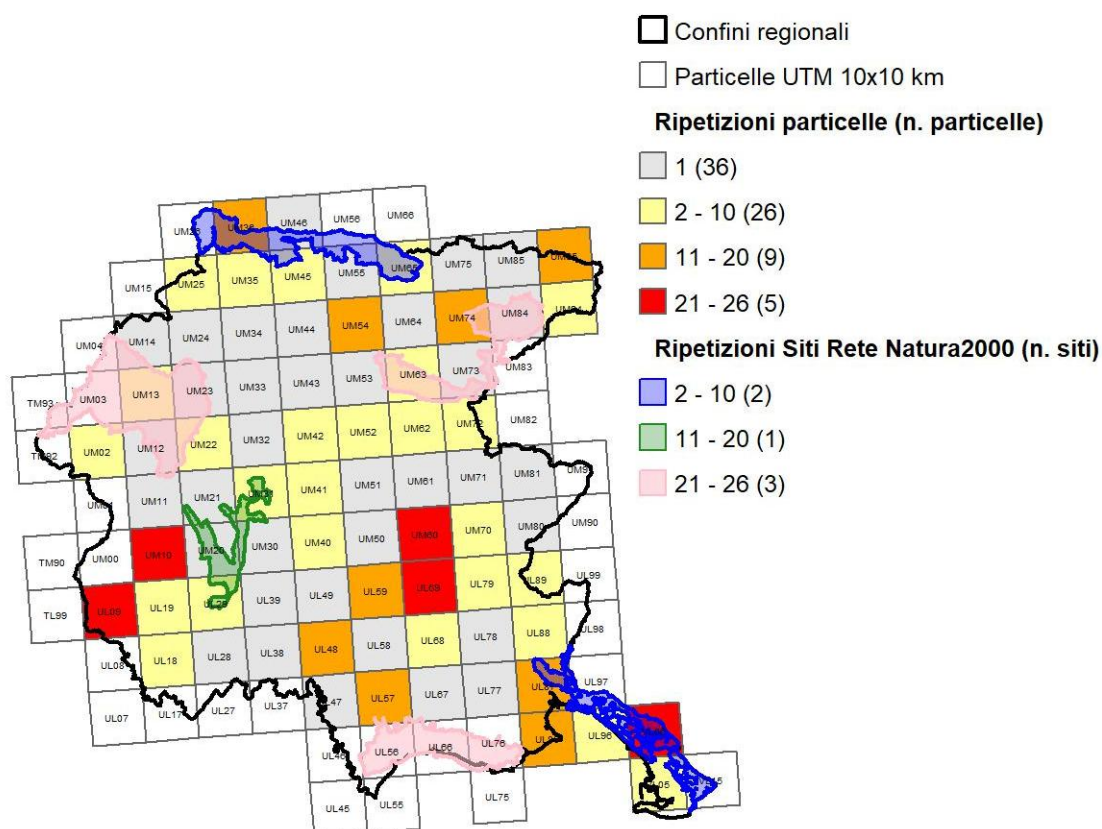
Confini regionali
Particelle UTM 10x10 km
Ripetizioni particelle (n. particelle)
1 (36)
2 - 10 (26)
11 - 20 (9)
21 - 26 (5)
Ripetizioni Siti Rete Natura2000 (n. siti)
2 - 10 (2)
11 - 20 (1)
21 - 26 (3)

UM26 UM36 UM46 UM56 UM66
UM15 UM25 UM35 UM45 UM55 UM65 UM75 UM85 UM95
UM04 UM14 UM24 UM34 UM44 UM54 UM64 UM74 UM84 UM94
TM93 UM03 UM13 UM23 UM33 UM43 UM53 UM63 UM73 UM83
TM92 UM02 UM12 UM22 UM32 UM42 UM52 UM62 UM72 UM82
UM01 UM11 UM21 UM31 UM41 UM51 UM61 UM71 UM81 UM91
TM90 UM00 UM10 UM20 UM30 UM40 UM50 UM60 UM70 UM80 UM90
TL99 UL09 UL19 UL29 UL39 UL49 UL59 UL69 UL79 UL89 UL99
UL08 UL18 UL28 UL38 UL48 UL58 UL68 UL78 UL88 UL98
UL07 UL17 UL27 UL37 UL47 UL57 UL67 UL77 UL87 UL97
UL46 UL56 UL66 UL76 UL86 UL96
UL45 UL55 UL75 UL05 UL15